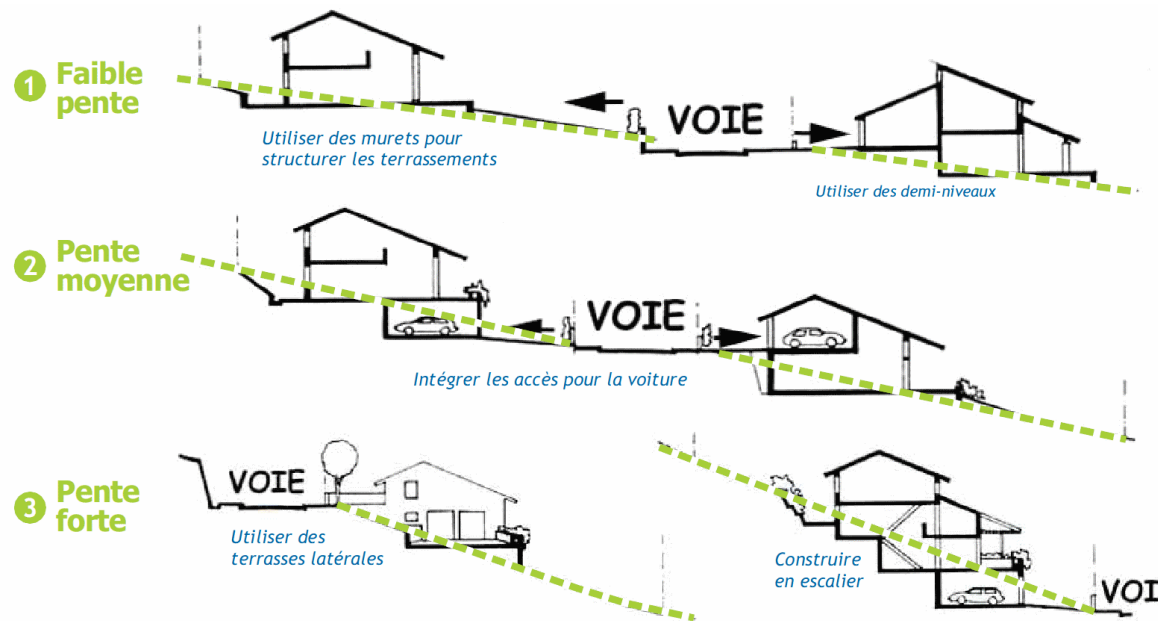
1 Faible pente

VOIE

Utiliser des murets pour structurer les terrassements

Utiliser des demi-niveaux

2 Pente moyenne

VOIE

Intégrer les accès pour la voiture

3 Pente forte

VOIE

Utiliser des terrasses latérales

Construire en escalier

VOI